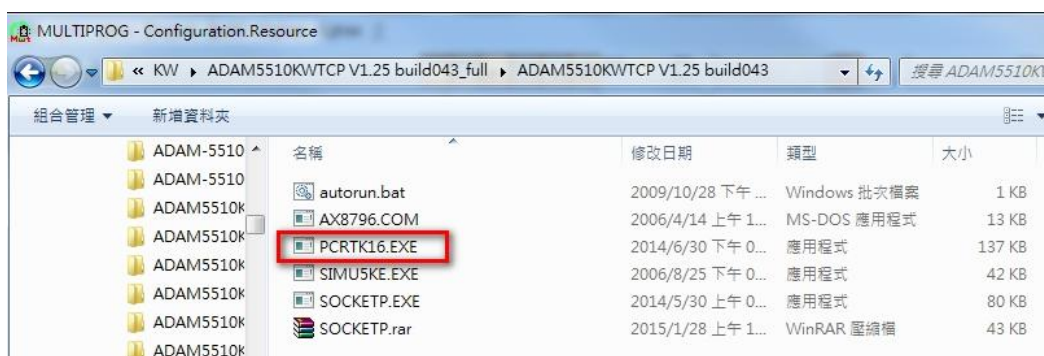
MULTIPROG - Configuration.Resource

« KW ▸ ADAM5510KWTCP V1.25 build043_full ▸ ADAM5510KWTCP V1.25 build043

搜尋 ADAM5510K

組合管理 ▾ 新增資料夾

ADAM-5510
ADAM-5510
ADAM5510K
ADAM5510K
ADAM5510K
ADAM5510K
ADAM5510K
ADAM5510K
ADAM5510K

| 名稱 | 修改日期 | 類型 | 大小 |
|---|---|---|---|
| autorun.bat | 2009/10/28 下午 ... | Windows 批次檔案 | 1 KB |
| AX8796.COM | 2006/4/14 上午 1... | MS-DOS 應用程式 | 13 KB |
| PCRTK16.EXE | 2014/6/30 下午 0... | 應用程式 | 137 KB |
| SIMU5KE.EXE | 2006/8/25 下午 0... | 應用程式 | 42 KB |
| SOCKETP.EXE | 2014/5/30 上午 0... | 應用程式 | 80 KB |
| SOCKETP.rar | 2015/1/28 上午 1... | WinRAR 壓縮檔 | 43 KB |